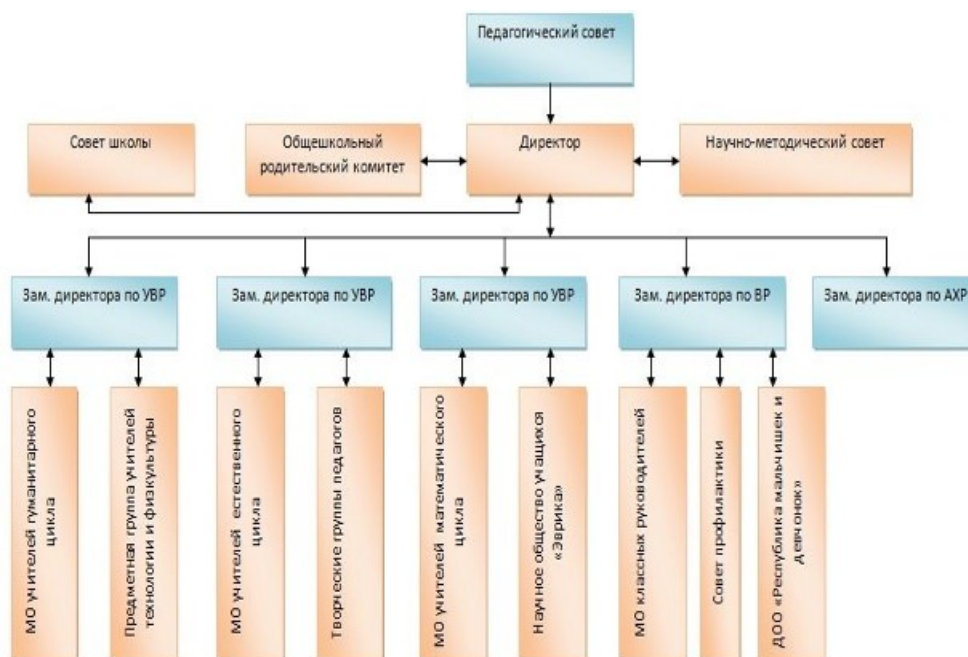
Педагогический совет

Совет школы

Общешкольный родительский комитет

Директор

Научно-методический совет

Зам. директора по УВР

Зам. директора по УВР

Зам. директора по УВР

Зам. директора по ВР

Зам. директора по АХР

МО учителей гуманитарного цикла

Предметная группа учителей технологии и физкультуры

МО учителей естественного цикла

Творческие группы педагогов

МО учителей математического цикла

Научное общество учащихся «Эврика»

МО классных руководителей

Совет профилактики

ДОО «Республика мальчишек и девчонок»